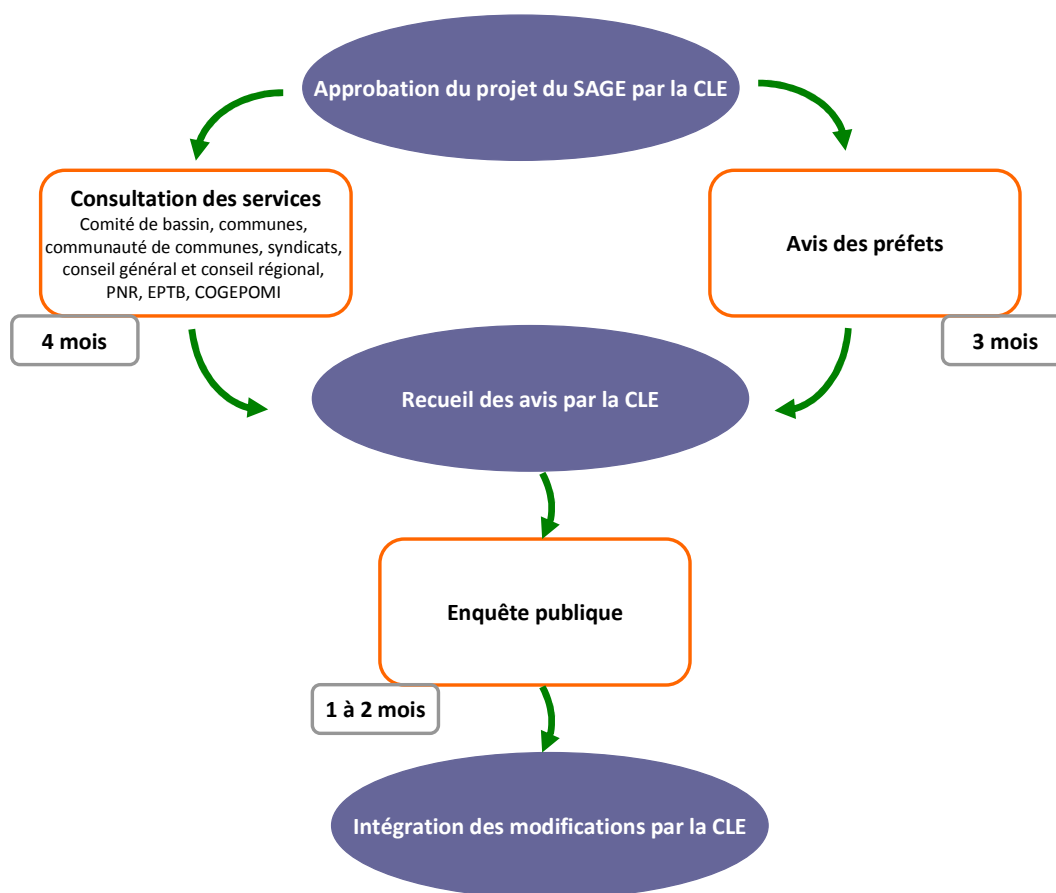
Approbation du projet du SAGE par la CLE

Consultation des services
Comité de bassin, communes, communauté de communes, syndicats, conseil général et conseil régional, PNR, EPTB, COGEPOMI

Avis des préfets

4 mois

3 mois

Recueil des avis par la CLE

Enquête publique

1 à 2 mois

Intégration des modifications par la CLE